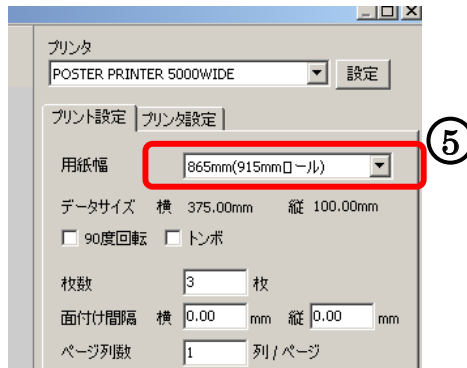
プリンタ
POSTER PRINTER 5000WIDE
設定
プリント設定
プリンタ設定
⑤
用紙幅
865mm(915mmロール)
データサイズ 横 375.00mm 縦 100.00mm
90度回転
トンボ
枚数
3
枚
面付け間隔 横
0.00
mm 縦
0.00
mm
ページ列数
1
列 / ページ